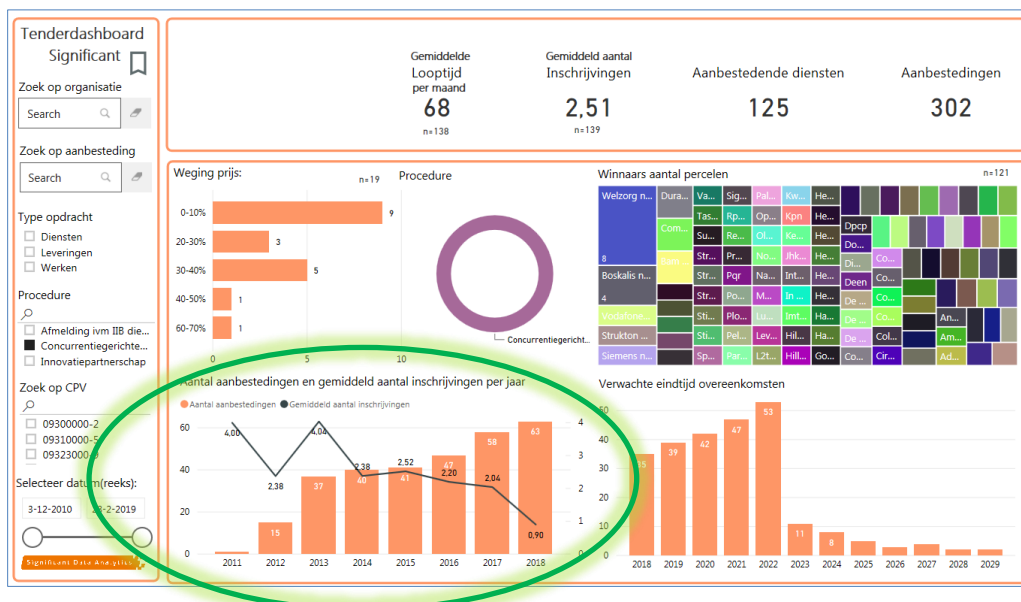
Tenderdashboard Significant

Zoek op organisatie

Search

Zoek op aanbesteding

Search

Type opdracht
Diensten
Leveringen
Werken

Procedure
Afmelding ivm IIB die...
Concurrentiegerichte...
Innovatiepartnerschap

Zoek op CPV
09300000-2
09310000-5
09323000-9

Selecteer datum(reeks):
3-12-2010
28-2-2019

Significant Data Analytics

Gemiddelde Looptijd per maand
68
n=138

Gemiddeld aantal Inschrijvingen
2,51
n=139

Aanbestedende diensten
125

Aanbestedingen
302

Weging prijs:
n=19

| | |
|---|---|
| 0-10% | 9 |
| 20-30% | 3 |
| 30-40% | 5 |
| 40-50% | 1 |
| 60-70% | 1 |

0 5 10

Procedure
Concurrentiegericht...

Winnaars aantal percelen
n=121
Welzorg n... 8
Boskalis n... 4
Vodafone...
Strukton ...
Siemens n...
Dura... Com... Va... Tas... Su... Str... Str... Sti... Sp... Sig... Rp... Re... Pqr Po... Pl... Pa... Pal... Op... Ol... Na... M... Lev... L2t... Kw... Kpn Ke... Jhk... Int... In ... Hill... Hil... He... He... He... He... He... Ha... Go... Dpcp Do... Di... Deen De ... De ... Co... Co... Co... Co... Co... Cir... An... Ad...

Aantal aanbestedingen en gemiddeld aantal inschrijvingen per jaar
Aantal aanbestedingen Gemiddeld aantal inschrijvingen

| Jaar | Aantal aanbestedingen | Gemiddeld aantal inschrijvingen |
|---|---|---|
| 2011 | | 4,00 |
| 2012 | 15 | 2,38 |
| 2013 | 37 | 4,00 |
| 2014 | 40 | 2,38 |
| 2015 | 41 | 2,52 |
| 2016 | 47 | 2,20 |
| 2017 | 58 | 2,04 |
| 2018 | 63 | 0,90 |

0 20 40 60
0 1 2 3 4

Verwachte eindtijd overeenkomsten

| Jaar | Aantal |
|---|---|
| 2018 | 35 |
| 2019 | 39 |
| 2020 | 42 |
| 2021 | 47 |
| 2022 | 53 |
| 2023 | 11 |
| 2024 | 8 |
| 2025 | |
| 2026 | |
| 2027 | |
| 2028 | |
| 2029 | |

0 10 20 30 40 50 60